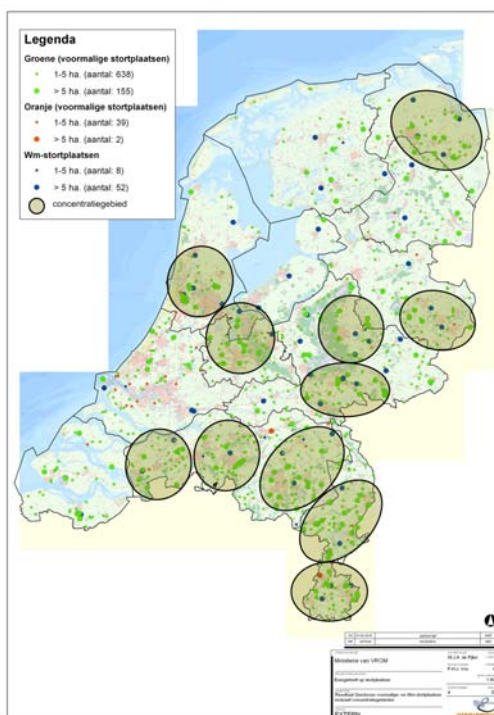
Legenda

Groene (voormalige stortplaatsen)

1-5 ha. (aantal: 638)

> 5 ha. (aantal: 155)

Oranje (voormalige stortplaatsen)

1-5 ha. (aantal: 39)

> 5 ha. (aantal: 2)

Wm-stortplaatsen

1-5 ha. (aantal: 8)

> 5 ha. (aantal: 52)

concentratiegebied

Ministerie van VROM

Energiewinst op stortplaatsen

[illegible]

EXTERN